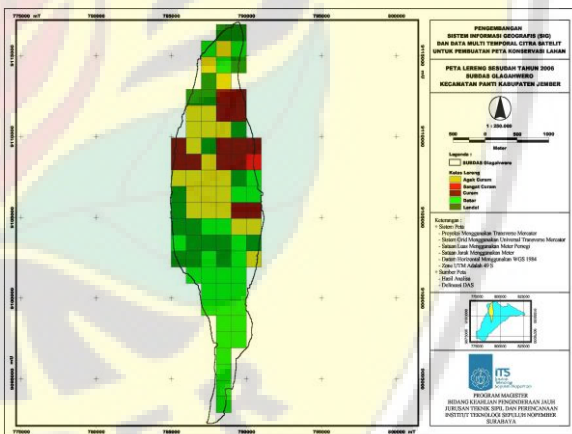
775000 mT 780000 785000 790000 795000 800000 mT

PENGEMBANGAN
SISTEM INFORMASI GEOGRAFIS (SIG)
DAN DATA MULTI TEMPORAL CITRA SATELIT
UNTUK PEMBUATAN PETA KONSERVASI LAHAN

PETA LERENG SESUDAH TAHUN 2006
SUBDAS GLAGAHWERO
KECAMATAN PANTI KABUPATEN JEMBER

1 : 350.000

500 0 500 1000
Meter

Legenda :
SUBDAS Glagahwero

Kelas Lereng
Agak Curam
Sangat Curam
Curam
Datar
Landai

Keterangan :
- Sistem Peta
- Proyeksi Menggunakan Transverse Mercator
- Sistem Grid Menggunakan Universal Transverse Mercator
- Satuan Luas Menggunakan Meter Persegi
- Satuan Jarak Menggunakan Meter
- Datum Horizontal Menggunakan WGS 1984
- Zone UTM Adalah 49 S
- Sumber Peta
- Hasil Analisa
- Delineasi DAS

ITS

PROGRAM MAGISTER
BIDANG KEAHLIAN PENGINDRAAN JAUH
JURUSAN TEKNIK SIPIL DAN PERENCANAAN
INSTITUT TEKNOLOGI SEPULUH NOPEMBER
SURABAYA

9115000 9110000 9105000 9100000 9095000 mU